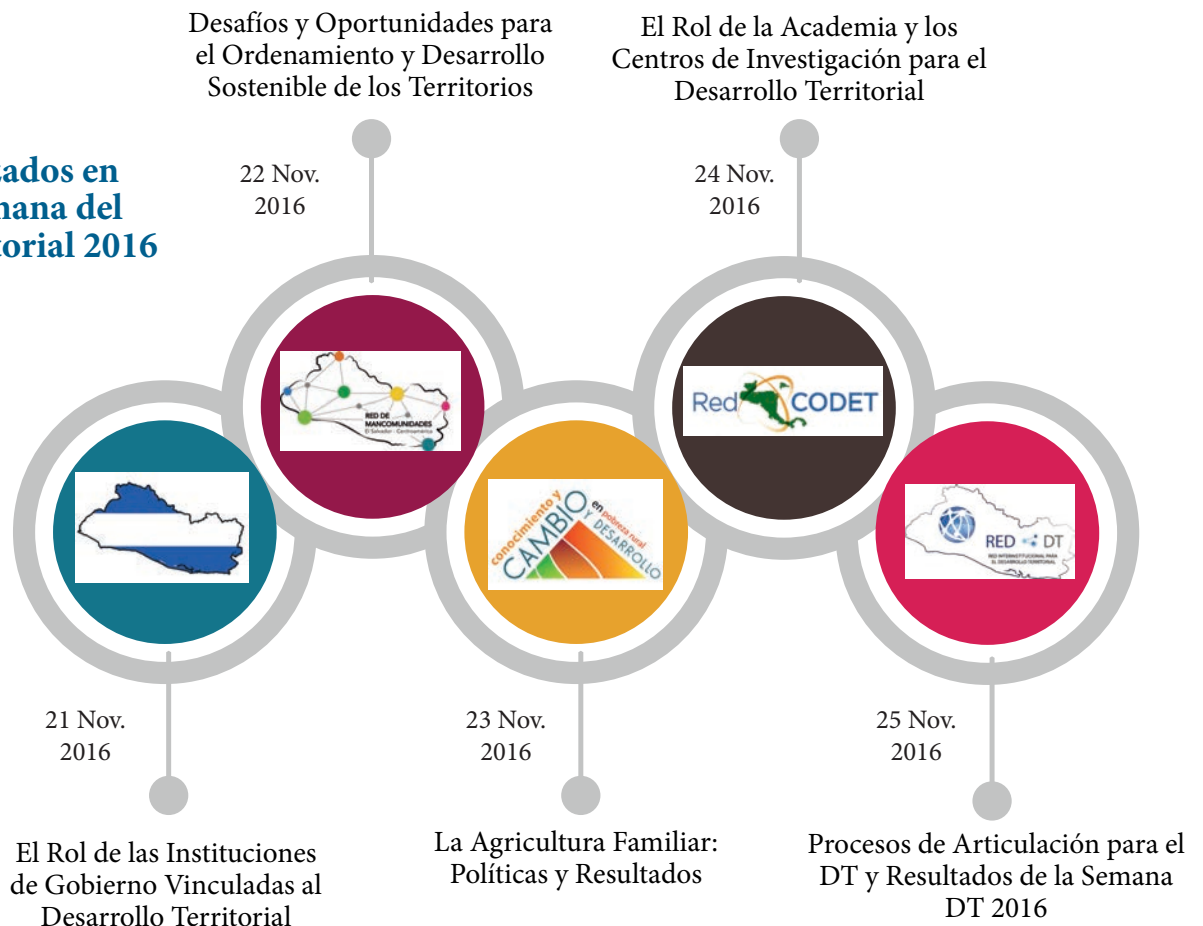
ados en
mana del
torial 2016

Desafíos y Oportunidades para el Ordenamiento y Desarrollo Sostenible de los Territorios

22 Nov. 2016

El Rol de la Academia y los Centros de Investigación para el Desarrollo Territorial

24 Nov. 2016

RED DE MANCOMUNIDADES
El Salvador - Centroamérica

Red CODET

conocimiento y CAMBIO en pobreza rural y DESARROLLO

RED DT
RED INTERINSTITUCIONAL PARA EL DESARROLLO TERRITORIAL

21 Nov. 2016

23 Nov. 2016

25 Nov. 2016

El Rol de las Instituciones de Gobierno Vinculadas al Desarrollo Territorial

La Agricultura Familiar: Políticas y Resultados

Procesos de Articulación para el DT y Resultados de la Semana DT 2016